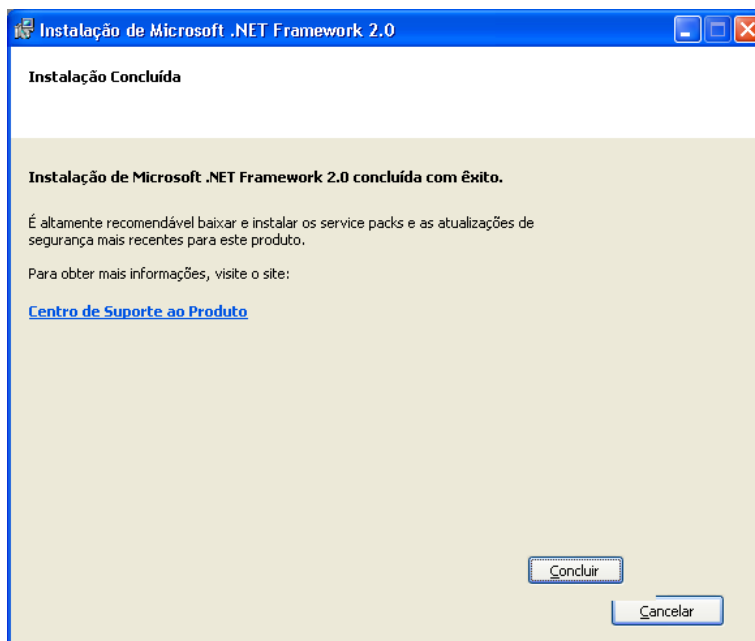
Instalação de Microsoft .NET Framework 2.0

Instalação Concluída

Instalação de Microsoft .NET Framework 2.0 concluída com êxito.

É altamente recomendável baixar e instalar os service packs e as atualizações de segurança mais recentes para este produto.

Para obter mais informações, visite o site:

Centro de Suporte ao Produto

Concluir

Cancelar